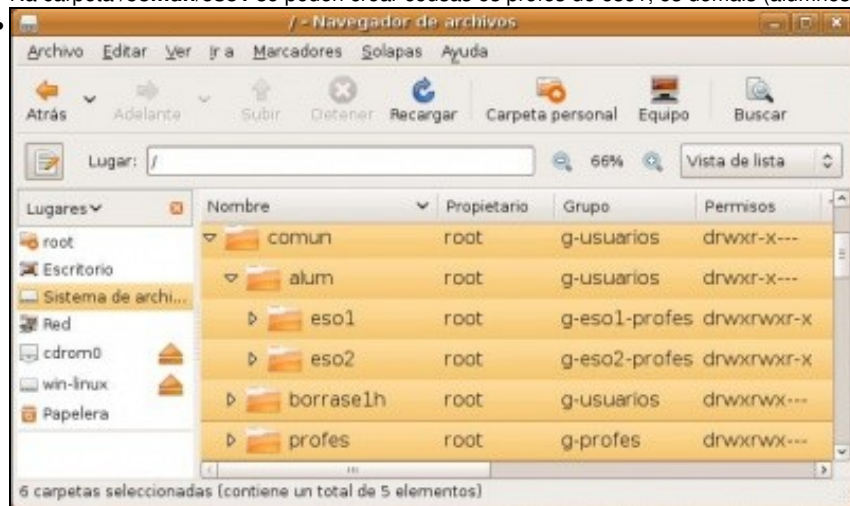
/ - Navegador de archivos

Archivo Editar Ver Ir a Marcadores Solapas Ayuda

Atrás Adelante Subir Detener Recargar Carpeta personal Equipo Buscar

Lugar: /

66%

Vista de lista

Lugares

root
Escritorio
Sistema de archi...
Red
cdrom0
win-linux
Papelera

| Nombre | Propietario | Grupo | Permisos |
|---|---|---|---|
| comun | root | g-usuarios | drwxr-x--- |
| alum | root | g-usuarios | drwxr-x--- |
| eso1 | root | g-eso1-profes | drwxrwxr-x |
| eso2 | root | g-eso2-profes | drwxrwxr-x |
| borrase1h | root | g-usuarios | drwxrwx--- |
| profes | root | g-profes | drwxrwx--- |

6 carpetas seleccionadas (contiene un total de 5 elementos)